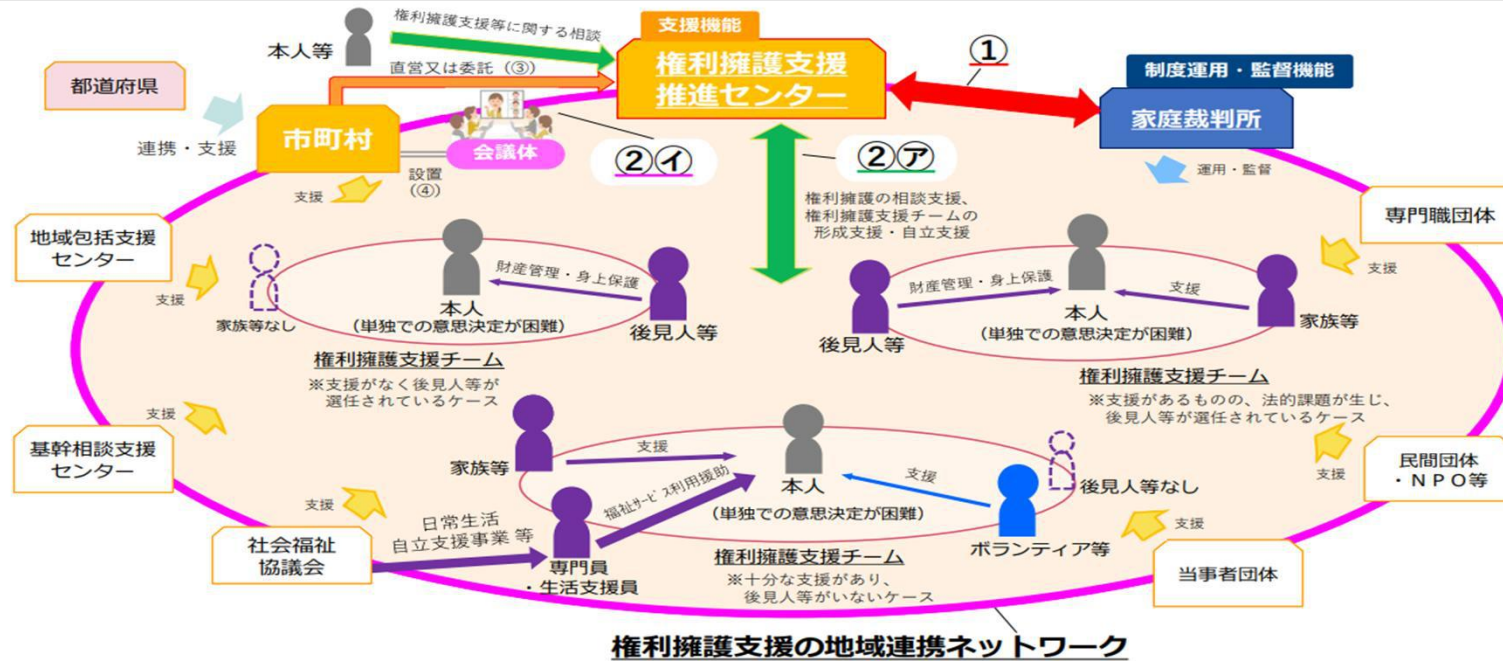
本人等
権利擁護支援等に関する相談
支援機能
権利擁護支援推進センター
①
制度運用・監督機能
家庭裁判所
都道府県
直営又は委託（③）
連携・支援
市町村
会議体
②イ
②ア
設置（④）
運用・監督
支援
権利擁護の相談支援、権利擁護支援チームの形成支援・自立支援
専門職団体
地域包括支援センター
財産管理・身上保護
財産管理・身上保護
支援
支援
支援
本人（単独での意思決定が困難）
後見人等
家族等なし
後見人等
本人（単独での意思決定が困難）
家族等
権利擁護支援チーム
※支援がなく後見人等が選任されているケース
権利擁護支援チーム
※支援があるものの、法的課題が生じ、後見人等が選任されているケース
支援
家族等
支援
本人
支援
支援
基幹相談支援センター
福祉サービス利用援助
後見人等なし
民間団体・NPO等
支援
日常生活自立支援事業 等
（単独での意思決定が困難）
支援
社会福祉協議会
専門員・生活支援員
権利擁護支援チーム
※十分な支援があり、後見人等がいないケース
ボランティア等
当事者団体
権利擁護支援の地域連携ネットワーク